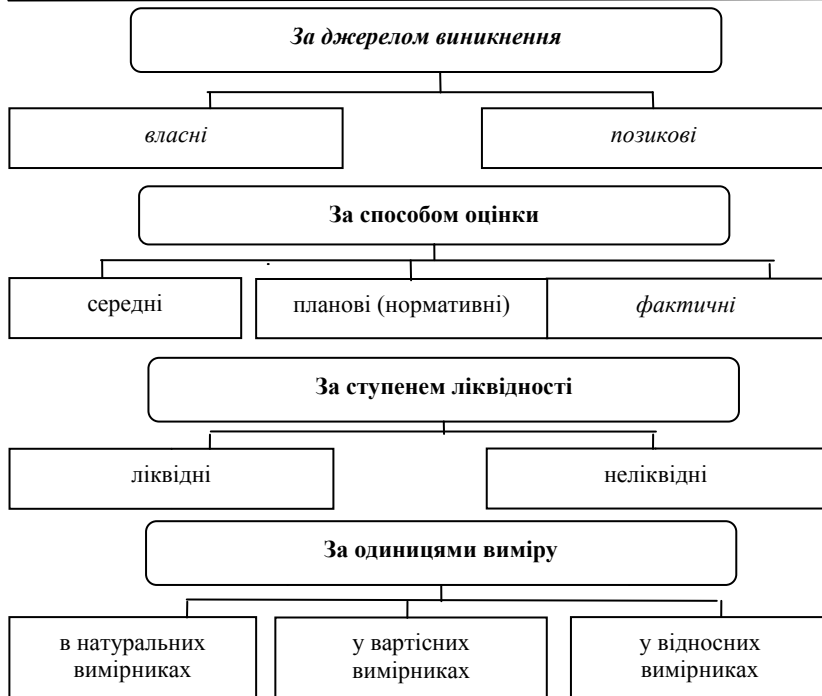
За джерелом виникнення

власні

позикові

За способом оцінки

середні

планові (нормативні)

фактичні

За ступенем ліквідності

ліквідні

неліквідні

За одиницями виміру

в натуральних вимірниках

у вартісних вимірниках

у відносних вимірниках